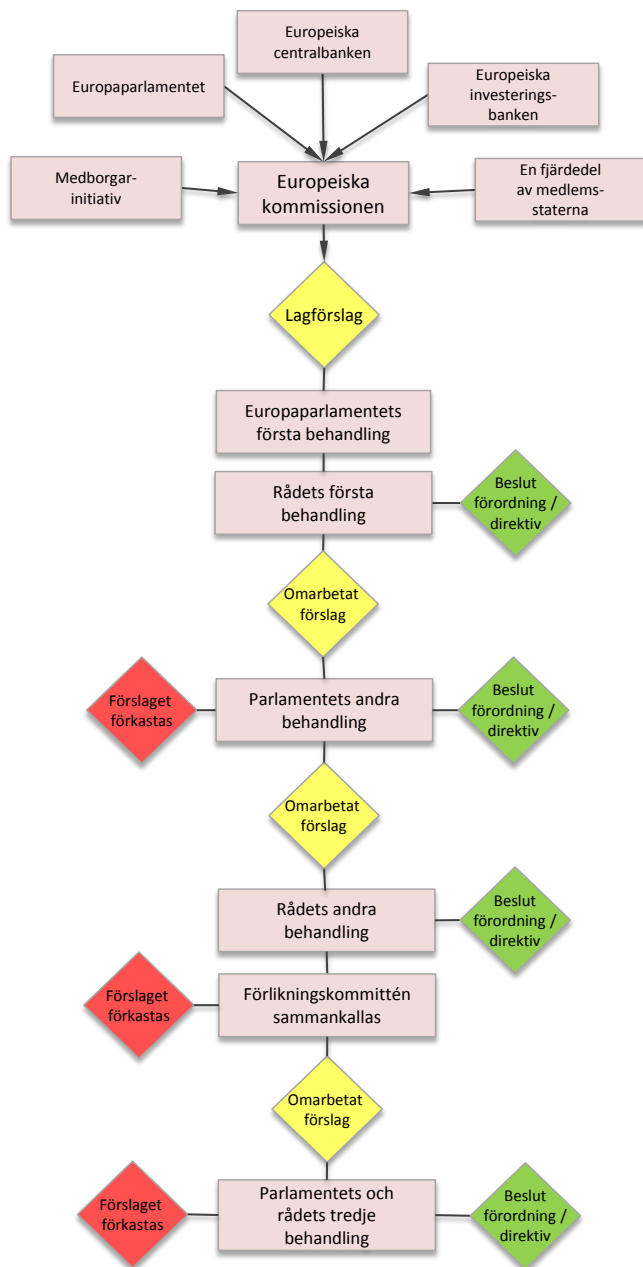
Europeiska centralbanken

Europaparlamentet

Europeiska investeringsbanken

Medborgarinitiativ

Europeiska kommissionen

En fjärdedel av medlemsstaterna

Lagförslag

Europaparlamentets första behandling

Rådets första behandling

Beslut förordning / direktiv

Omarbetat förslag

Förslaget förkastas

Parlamentets andra behandling

Beslut förordning / direktiv

Omarbetat förslag

Rådets andra behandling

Beslut förordning / direktiv

Förslaget förkastas

Förlikningskommittén sammankallas

Omarbetat förslag

Förslaget förkastas

Parlamentets och rådets tredje behandling

Beslut förordning / direktiv